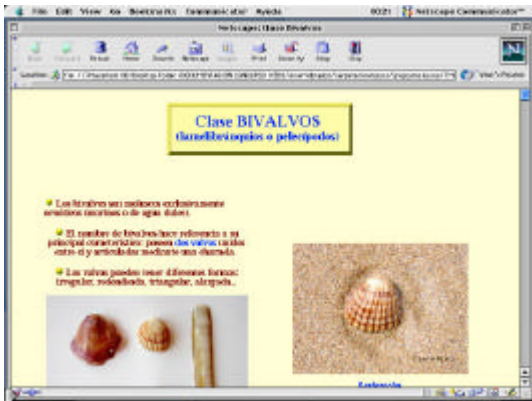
File Edit View Go Bookmarks Communicator Ayuda 00:21 Netscape Communicator

Netscape: Clase Bivalvos

Back Forward Reload Home Search Netscape Images Print Security Shop Stop

Location: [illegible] What's Related

Clase BIVALVOS
(lamelibranquios o pelecípodos)

Los bivalvos son moluscos exclusivamente acuáticos marinos o de agua dulce.

El nombre de bivalvos hace referencia a su principal característica: poseen dos valvas unidas entre sí y articuladas mediante una charnela.

Las valvas pueden tener diferentes formas: irregular, redondeada, triangular, alargada...

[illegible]

Berberecho